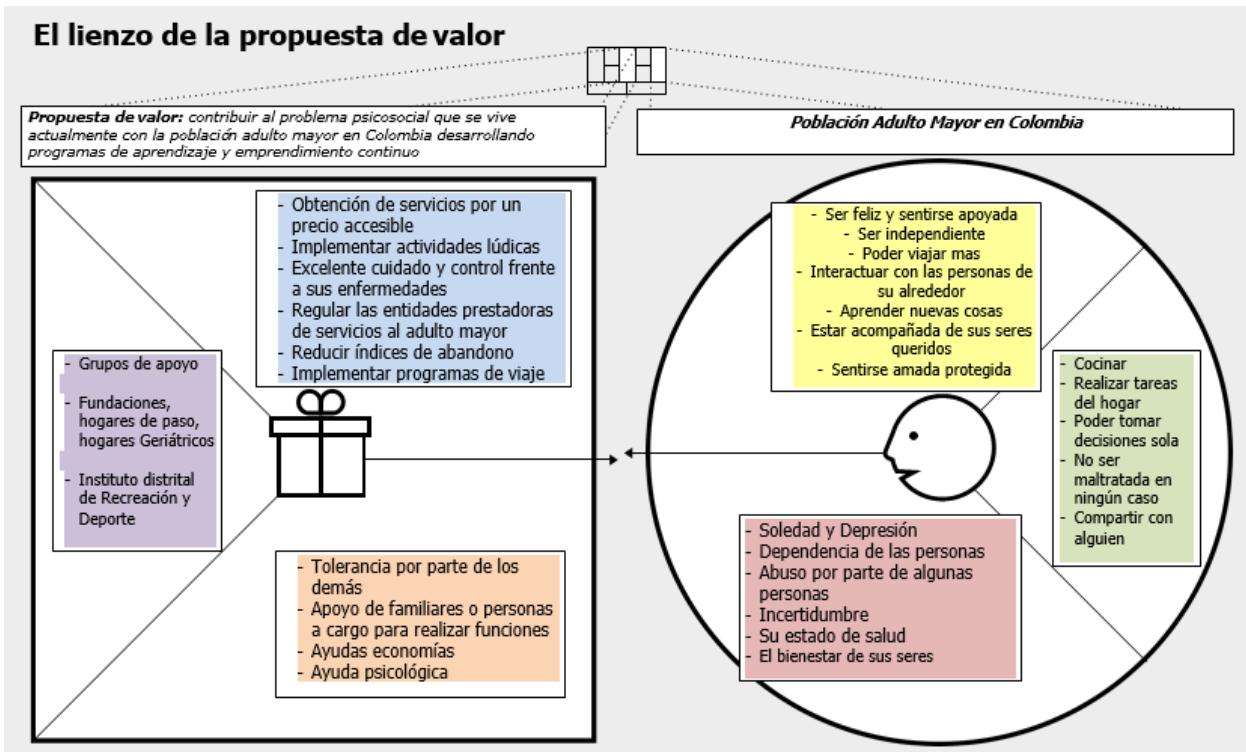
El lienzo de la propuesta de valor

**Propuesta de valor:** contribuir al problema psicosocial que se vive actualmente con la población adulto mayor en Colombia desarrollando programas de aprendizaje y emprendimiento continuo

Población Adulto Mayor en Colombia

- Obtención de servicios por un precio accesible
- Implementar actividades lúdicas
- Excelente cuidado y control frente a sus enfermedades
- Regular las entidades prestadoras de servicios al adulto mayor
- Reducir índices de abandono
- Implementar programas de viaje

- Grupos de apoyo
- Fundaciones, hogares de paso, hogares Geriátricos
- Instituto distrital de Recreación y Deporte

- Tolerancia por parte de los demás
- Apoyo de familiares o personas a cargo para realizar funciones
- Ayudas economías
- Ayuda psicológica

- Ser feliz y sentirse apoyada
- Ser independiente
- Poder viajar mas
- Interactuar con las personas de su alrededor
- Aprender nuevas cosas
- Estar acompañada de sus seres queridos
- Sentirse amada protegida

- Cocinar
- Realizar tareas del hogar
- Poder tomar decisiones sola
- No ser maltratada en ningún caso
- Compartir con alguien

- Soledad y Depresión
- Dependencia de las personas
- Abuso por parte de algunas personas
- Incertidumbre
- Su estado de salud
- El bienestar de sus seres